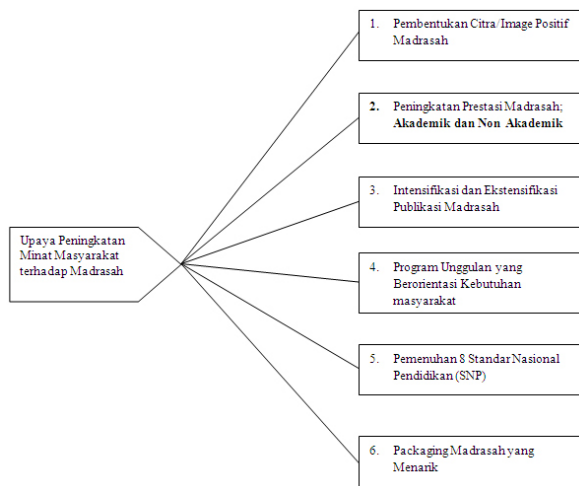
Upaya Peningkatan Minat Masyarakat terhadap Madrasah

1. Pembentukan Citra/Image Positif Madrasah

2. Peningkatan Prestasi Madrasah; **Akademik dan Non Akademik**

3. Intensifikasi dan Ekstensifikasi Publikasi Madrasah

4. Program Unggulan yang Berorientasi Kebutuhan masyarakat

5. Pemenuhan 8 Standar Nasional Pendidikan (SNP)

6. Packaging Madrasah yang Menarik